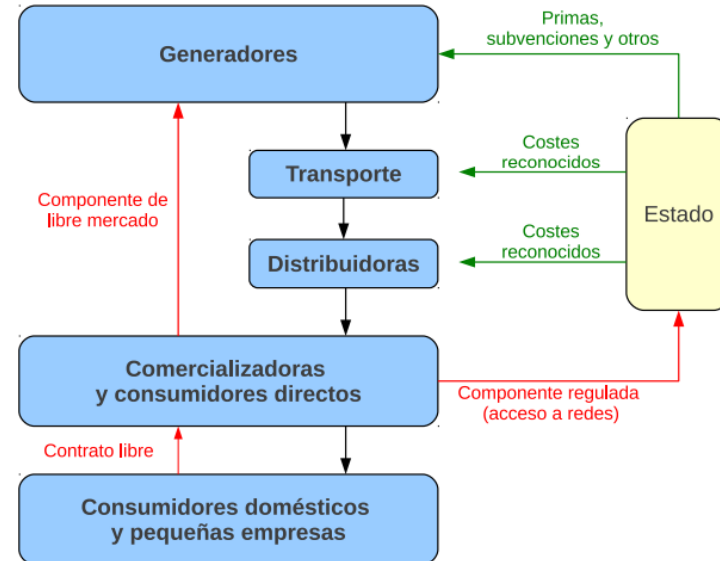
Generadores

Primas, subvenciones y otros

Transporte

Costes reconocidos

Estado

Componente de libre mercado

Distribuidoras

Costes reconocidos

Comercializadoras y consumidores directos

Componente regulada (acceso a redes)

Contrato libre

Consumidores domésticos y pequeñas empresas